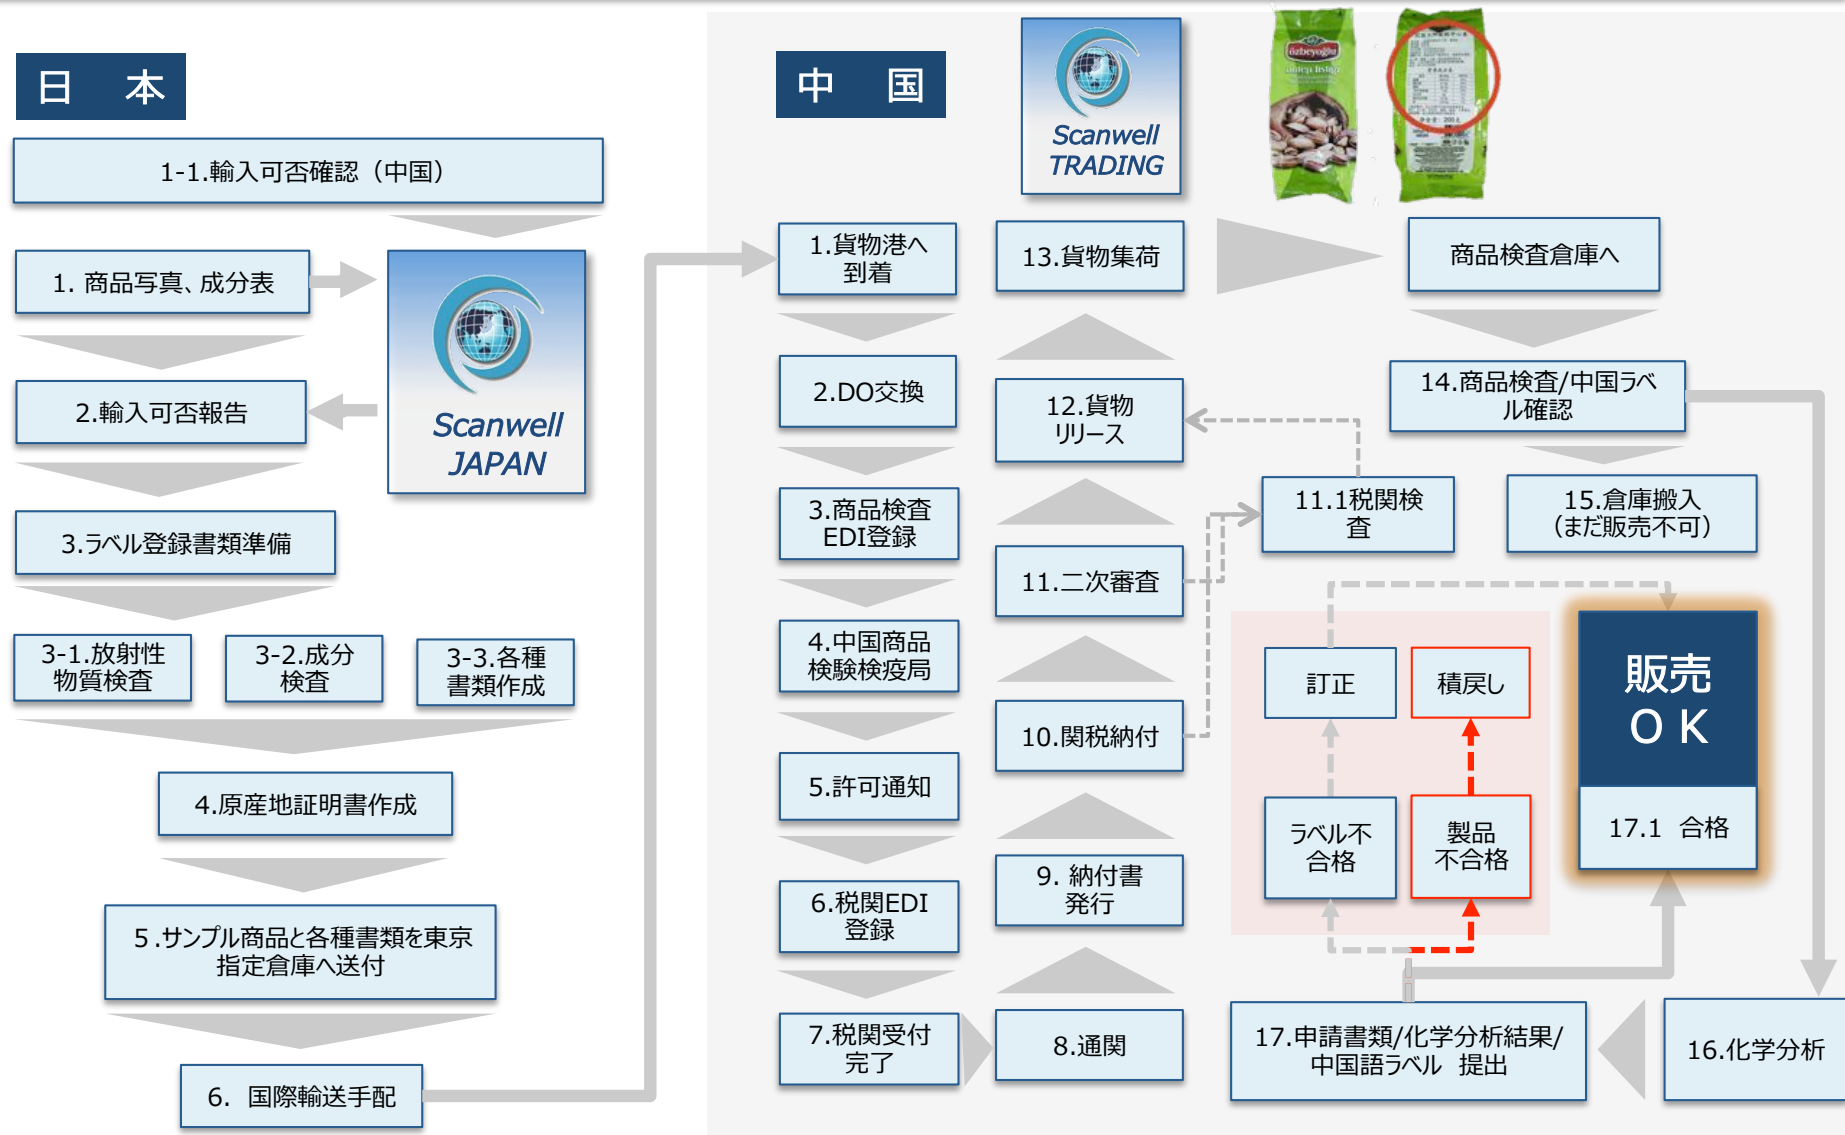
日　本

1-1.輸入可否確認（中国）

1. 商品写真、成分表

Scanwell JAPAN

2.輸入可否報告

3.ラベル登録書類準備

3-1.放射性物質検査

3-2.成分検査

3-3.各種書類作成

4.原産地証明書作成

5.サンプル商品と各種書類を東京指定倉庫へ送付

6.　国際輸送手配

中　国

Scanwell TRADING

1.貨物港へ到着

2.DO交換

3.商品検査EDI登録

4.中国商品検験検疫局

5.許可通知

6.税関EDI登録

7.税関受付完了

8.通関

9. 納付書発行

10.関税納付

11.二次審査

11.1税関検査

12.貨物リリース

13.貨物集荷

商品検査倉庫へ

14.商品検査/中国ラベル確認

15.倉庫搬入（まだ販売不可）

訂正

積戻し

ラベル不合格

製品不合格

販売ＯＫ

17.1　合格

16.化学分析

17.申請書類/化学分析結果/中国語ラベル　提出